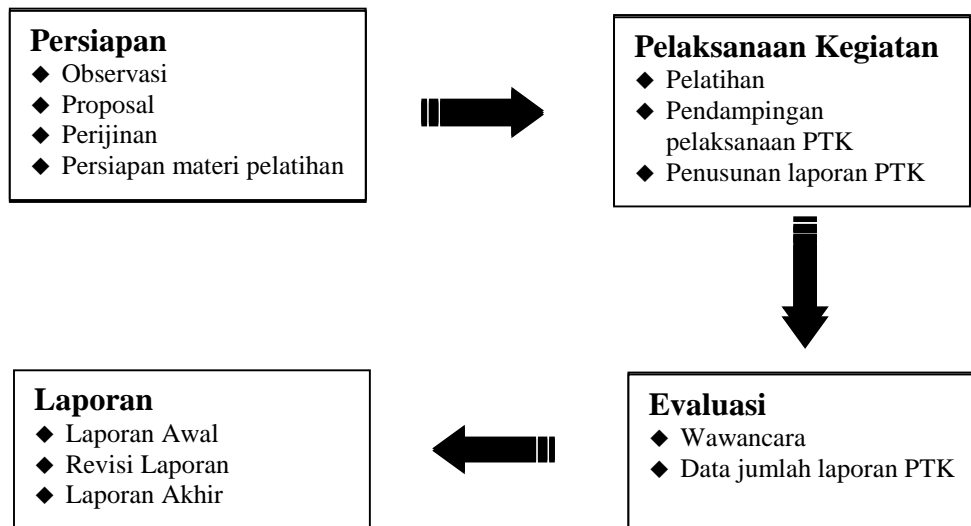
**Persiapan**
◆ Observasi
◆ Proposal
◆ Perijinan
◆ Persiapan materi pelatihan

**Pelaksanaan Kegiatan**
◆ Pelatihan
◆ Pendampingan pelaksanaan PTK
◆ Penusunan laporan PTK

**Evaluasi**
◆ Wawancara
◆ Data jumlah laporan PTK

**Laporan**
◆ Laporan Awal
◆ Revisi Laporan
◆ Laporan Akhir